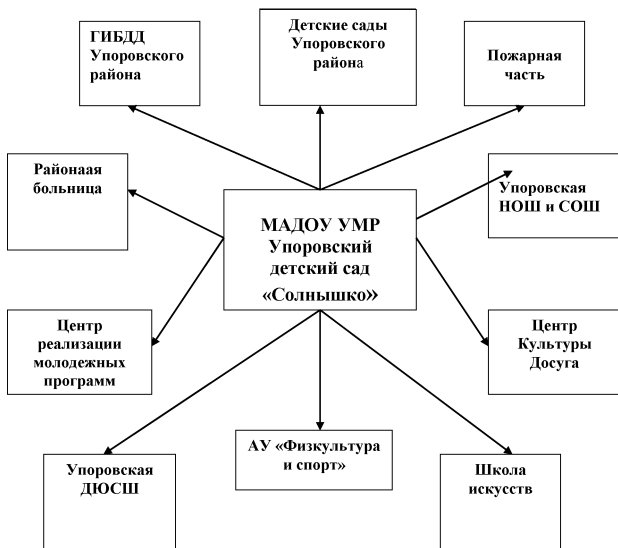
ГИБДД Упоровского района

Детские сады Упоровского района

Пожарная часть

Районаая больница

МАДОУ УМР Упоровский детский сад «Солнышко»

Упоровская НОШ и СОШ

Центр реализации молодежных программ

Центр Культуры Досуга

АУ «Физкультура и спорт»

Упоровская ДЮСШ

Школа искусств